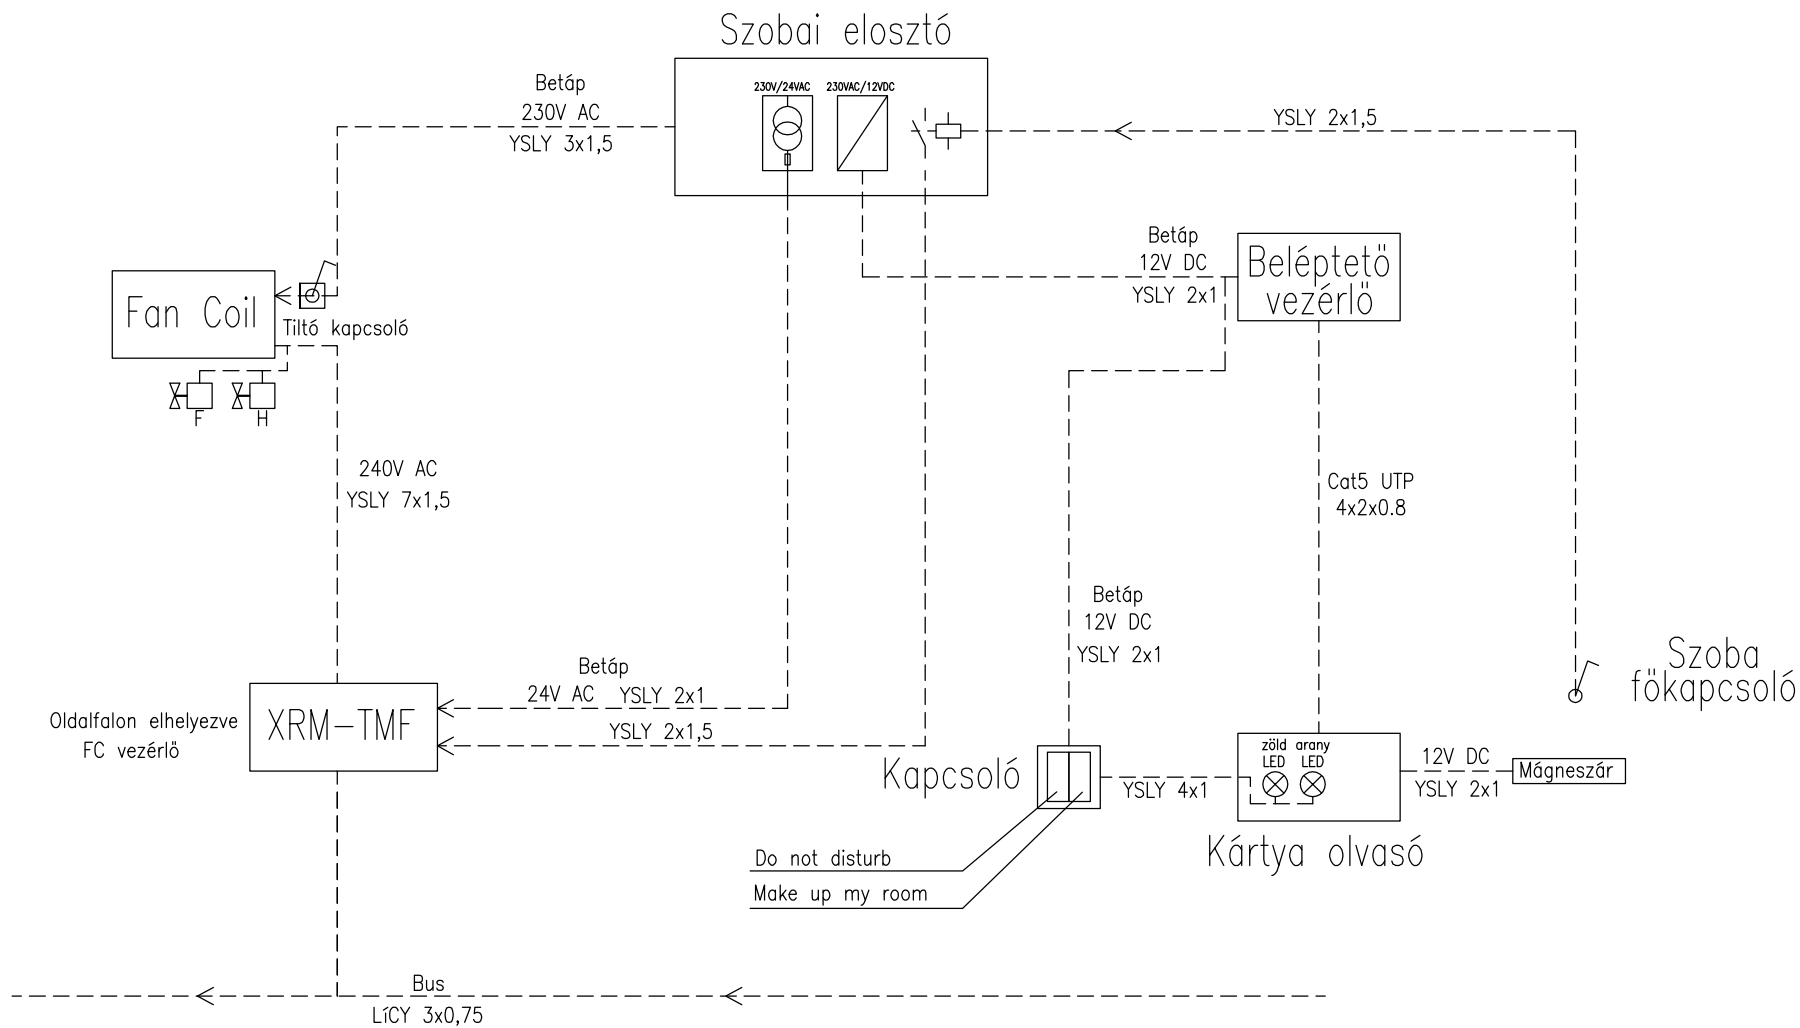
Szobai elosztó

230V/24VAC
230VAC/12VDC

Betáp
230V AC
YSLY 3x1,5

YSLY 2x1,5

Betáp
12V DC
YSLY 2x1

Beléptetö
vezérlö

Fan Coil

Tiltó kapcsoló

F
H

240V AC
YSLY 7x1,5

Cat5 UTP
4x2x0.8

Betáp
12V DC
YSLY 2x1

Szoba
fökapcsoló

Betáp
24V AC YSLY 2x1

YSLY 2x1,5

Oldalfalon elhelyezve
FC vezérlö

XRM–TMF

Kapcsoló

YSLY 4x1

zöld LED
arany LED

12V DC
YSLY 2x1

Mágneszár

Kártya olvasó

Do not disturb

Make up my room

Bus
LíCY 3x0,75